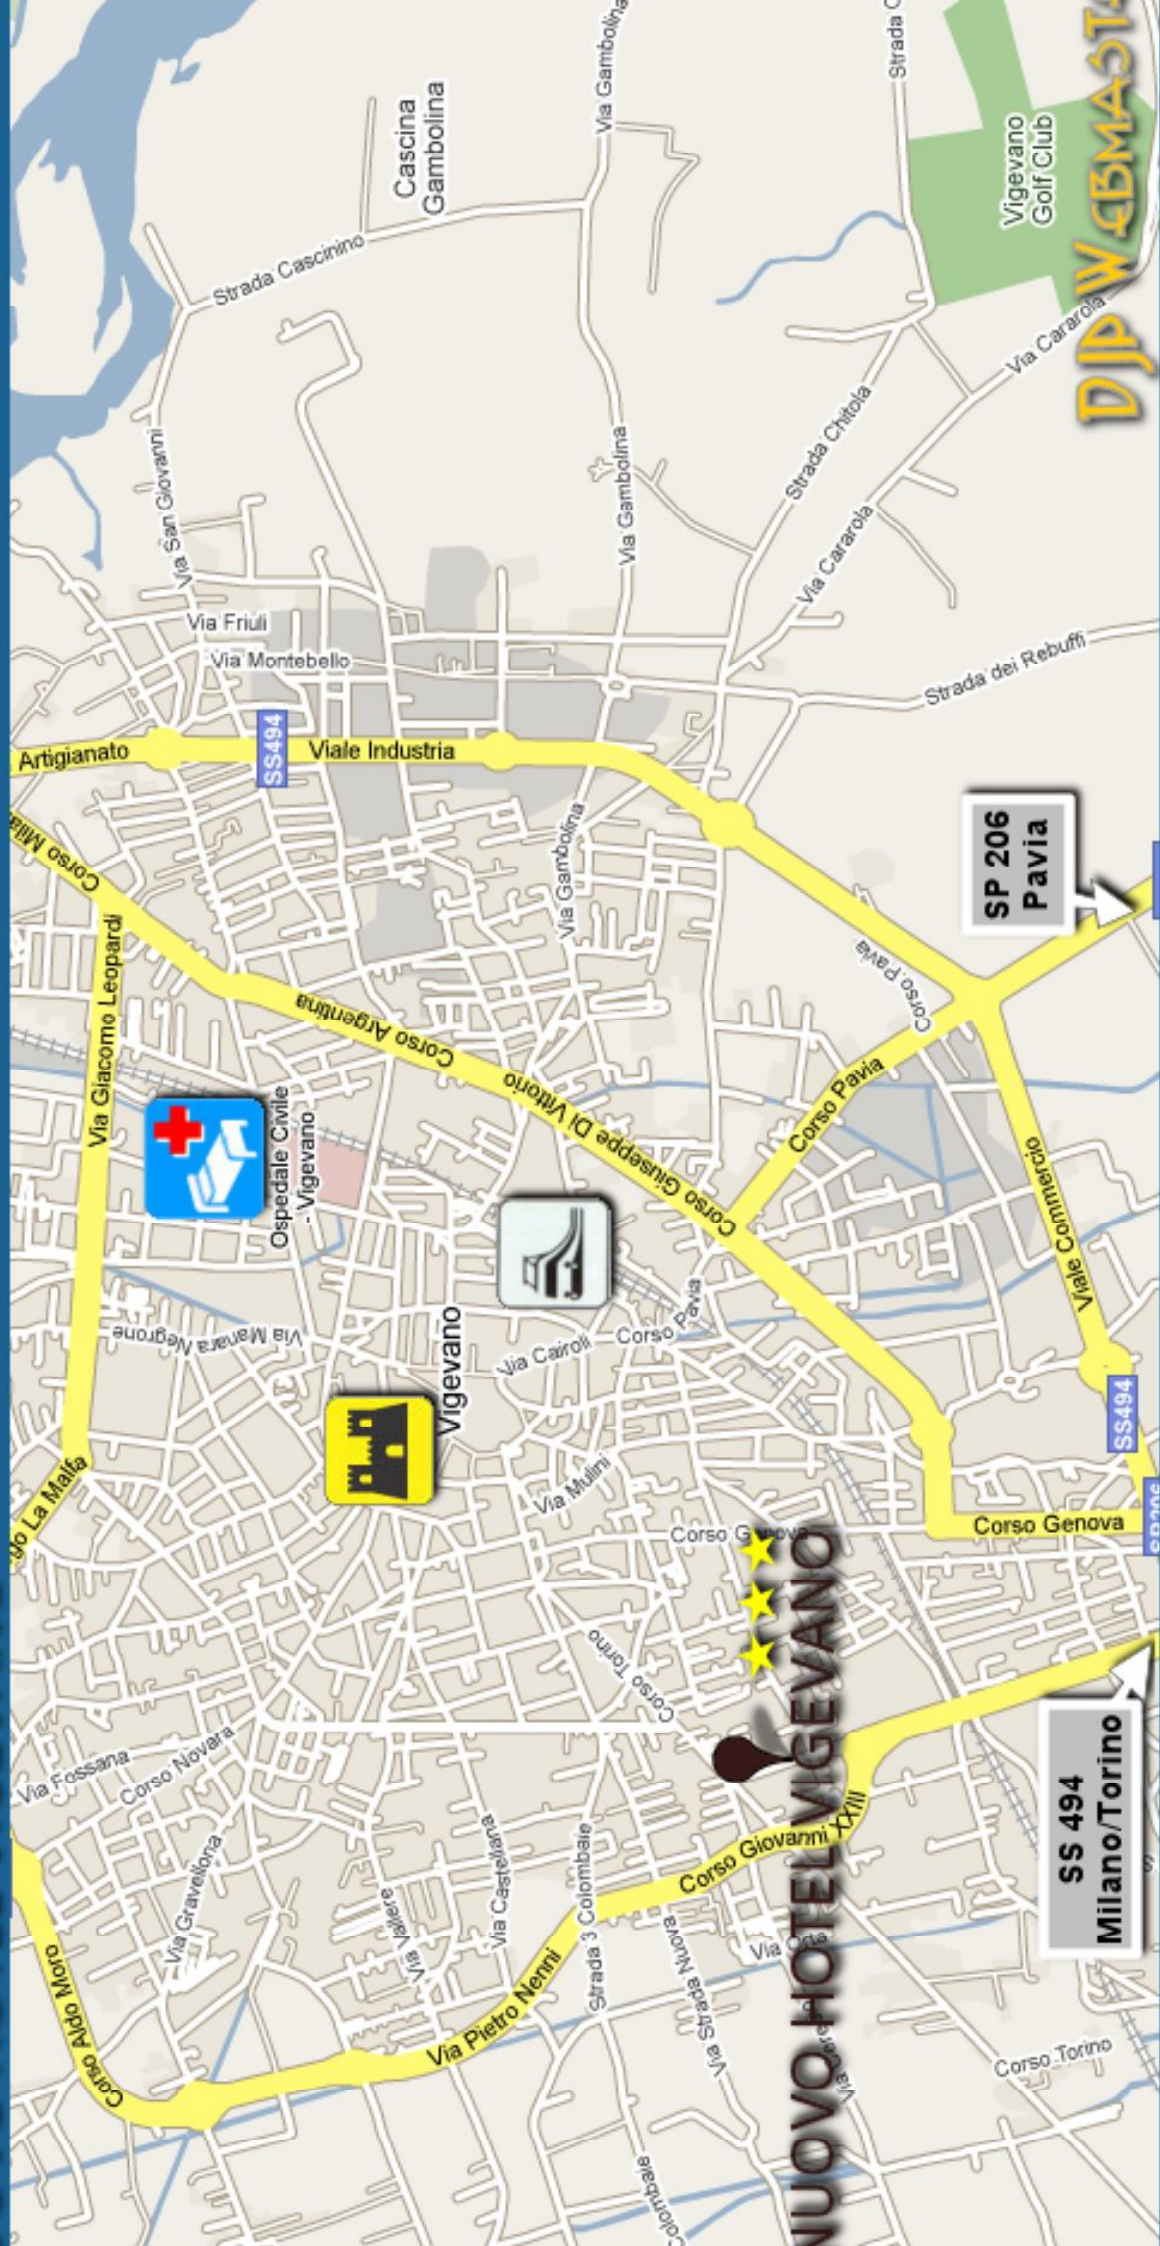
Cascina Gambolina

Strada Cascinino

Via Gambolina

Strada C

Vigevano Golf Club

DJPWEBMASTE

Via Cararola

Strada Chitola

Via Cararola

Via Gambolina

Via San Giovanni

Via Friuli

Via Montebello

Strada dei Rebuffi

Artigianato

SS494

Viale Industria

Corso Milano

Via Gambolina

SP 206 Pavia

Corso Pavia

Via Giacomo Leopardi

Corso Argentina

Corso Giuseppe Di Vittorio

Corso Pavia

Ospedale Civile - Vigevano

Viale Commercio

Via Manara Negrone

Via Cairoli

Corso Pavia

Vigevano

SS494

go La Malfa

Via Mulini

Corso Genova

Corso Genova

SP206

Corso Torino

NUOVO HOTEL VIGEVANO

Via Fossana

Corso Novara

SS 494 Milano/Torino

Via Gravellona

Via Valiere

Via Castellana

Strada 3 Colombaie

Corso Giovanni XXIII

Corso Aldo Moro

Via Pietro Nenni

Via Strada Nuova

Via Orte

Via Cere

Corso Torino

Colombaie